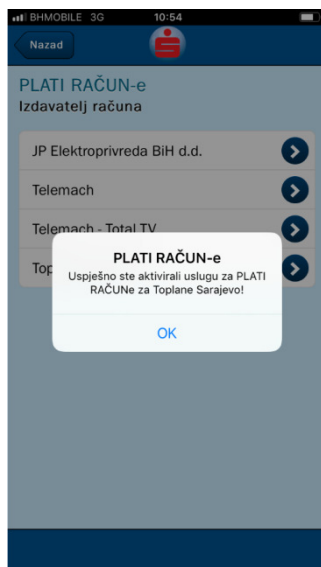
BHMOBILE 3G 10:54

Nazad

PLATI RAČUN-e
Izdavatelj računa

JP Elektroprivreda BiH d.d.

Telemach

Telemach - Total TV

Top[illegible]

PLATI RAČUN-e
Uspješno ste aktivirali uslugu za PLATI RAČUNe za Toplane Sarajevo!

OK